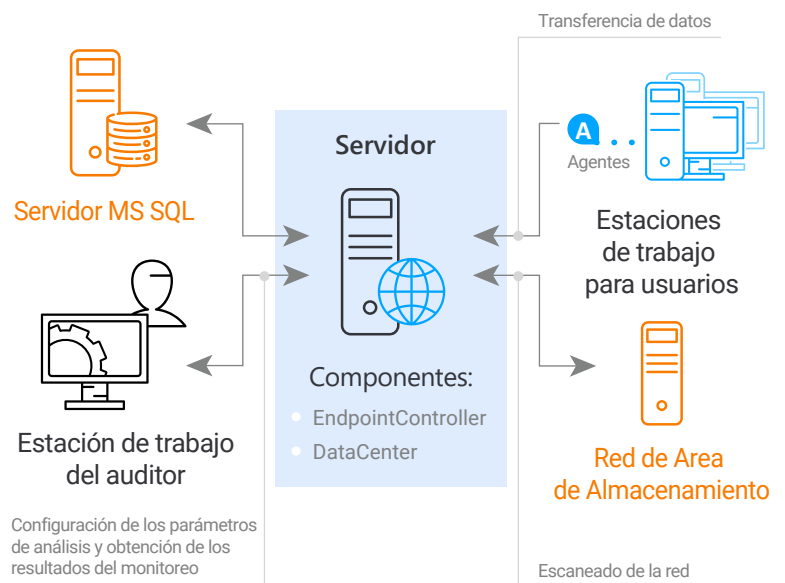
Transferencia de datos

Servidor MS SQL

Servidor

A

Agentes

Estaciones de trabajo para usuarios

Estación de trabajo del auditor

Componentes:

EndpointController

DataCenter

Red de Area de Almacenamiento

Configuración de los parámetros de análisis y obtención de los resultados del monitoreo

Escaneado de la red